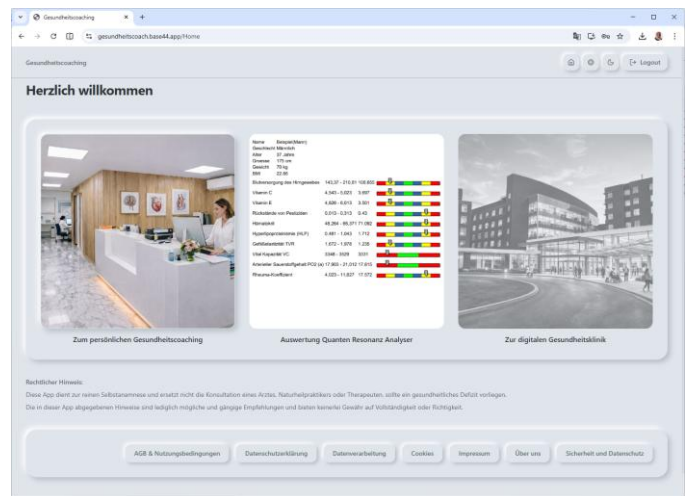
Gesundheitscoaching

gesundheitscoach.base44.app/Home

Gesundheitscoaching

Logout

Herzlich willkommen

Name Beispiel(Mann)
Geschlecht Männlich
Alter 37 Jahre
Grösse 175 cm
Gewicht 70 kg
BMI 22.86

Blutversorgung des Hirngewebes 143.37 - 210.81 100.800
Vitamin C 4.543 - 5.023 3.697
Vitamin E 4.826 - 6.013 3.901
Rückstände von Pestiziden 0.010 - 0.313 0.43
Harnsäure 48.264 - 65.371 71.092
Hyperlipoproteinämie (HLP) 0.481 - 1.043 1.712
Gefäßelastizität TVR 1.672 - 1.978 1.230
Vital Kapazität VC 3348 - 3529 3331
Arterieller Sauerstoffgehalt PO2 (a) 17.903 - 21.012 17.813
Rheuma-Koeffizient 4.023 - 11.627 17.372

Zum persönlichen Gesundheitscoaching

Auswertung Quanten Resonanz Analyser

Zur digitalen Gesundheitsklinik

Rechtlicher Hinweis:
Diese App dient zur reinen Selbstanamnese und ersetzt nicht die Konsultation eines Arztes, Naturheilpraktikers oder Therapeuten, sollte ein gesundheitliches Defizit vorliegen.
Die in dieser App abgegebenen Hinweise sind lediglich mögliche und gängige Empfehlungen und bieten keinerlei Gewähr auf Vollständigkeit oder Richtigkeit.

AGB & Nutzungsbedingungen
Datenschutzerklärung
Datenverarbeitung
Cookies
Impressum
Über uns
Sicherheit und Datenschutz